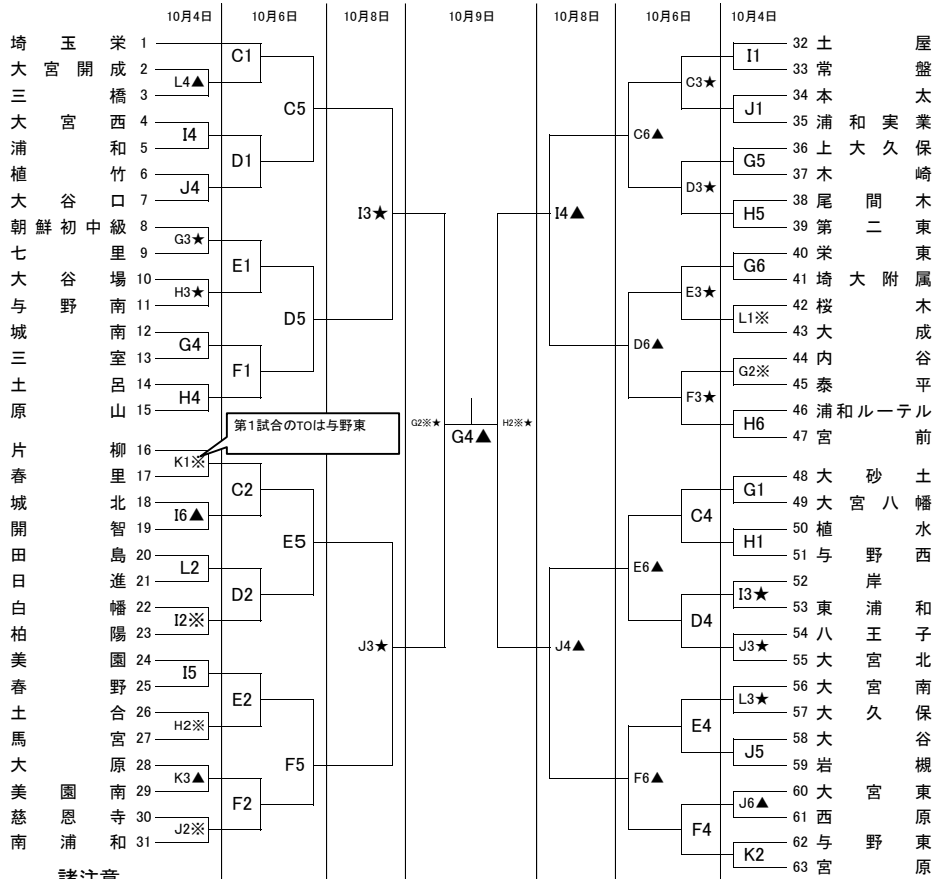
10月4日 10月6日 10月8日 10月9日 10月8日 10月6日 10月4日

埼玉栄 1
大宮開成 2
三橋 3
大宮西 4
浦和 5
植竹 6
大谷口 7
朝鮮初中級 8
七里 9
大谷場 10
与野南 11
城南 12
三室 13
土呂 14
原山 15
片柳 16
春里 17
城北 18
開智 19
田島 20
日進 21
白幡 22
柏陽 23
美園 24
春野 25
土合 26
馬宮 27
大原 28
美園南 29
慈恩寺 30
南浦和 31

C1
L4▲
C5
I4
D1
J4
G3★
E1
H3★
D5
G4
F1
H4
I3★
第1試合のTOは与野東
K1※
C2
I6▲
E5
L2
D2
I2※
J3★
I5
E2
H2※
F5
K3▲
F2
J2※

G2※★
G4▲
H2※★

I4▲
J4▲
C6▲
D6▲
E6▲
F6▲
C3★
D3★
E3★
F3★
C4
D4
E4
F4
I1
J1
G5
H5
G6
L1※
G2※
H6
G1
H1
I3★
J3★
L3★
J5
J6▲
K2

32 土屋
33 常盤
34 本太
35 浦和実業
36 上大久保
37 木崎
38 尾間木
39 第二東
40 栄東
41 埼大附属
42 桜木
43 大成
44 内谷
45 泰平
46 浦和ルーテル
47 宮前
48 大砂土
49 大宮八幡
50 植水
51 与野西
52 岸
53 東浦和
54 八王子
55 大宮北
56 大宮南
57 大久保
58 大谷
59 岩槻
60 大宮東
61 西原
62 与野東
63 宮原

諸注意